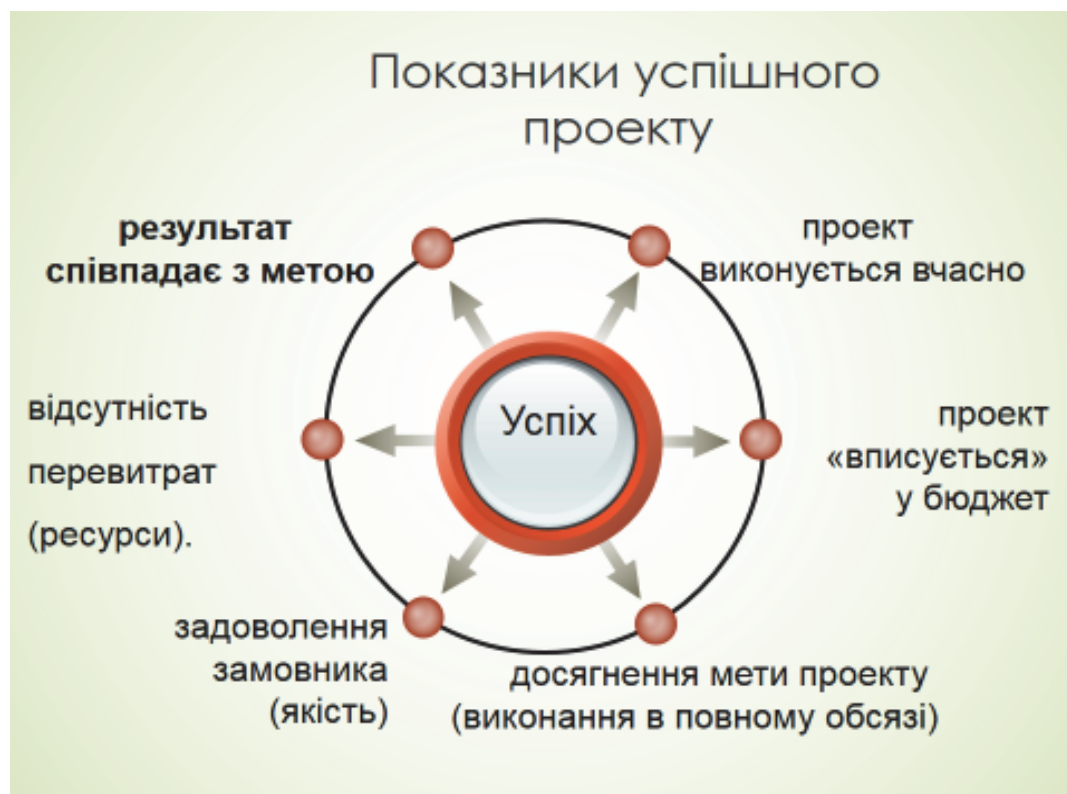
Показники успішного проекту

результат співпадає з метою

проект виконується вчасно

відсутність

перевитрат

(ресурси).

Успіх

проект «вписується» у бюджет

задоволення замовника (якість)

досягнення мети проекту (виконання в повному обсязі)